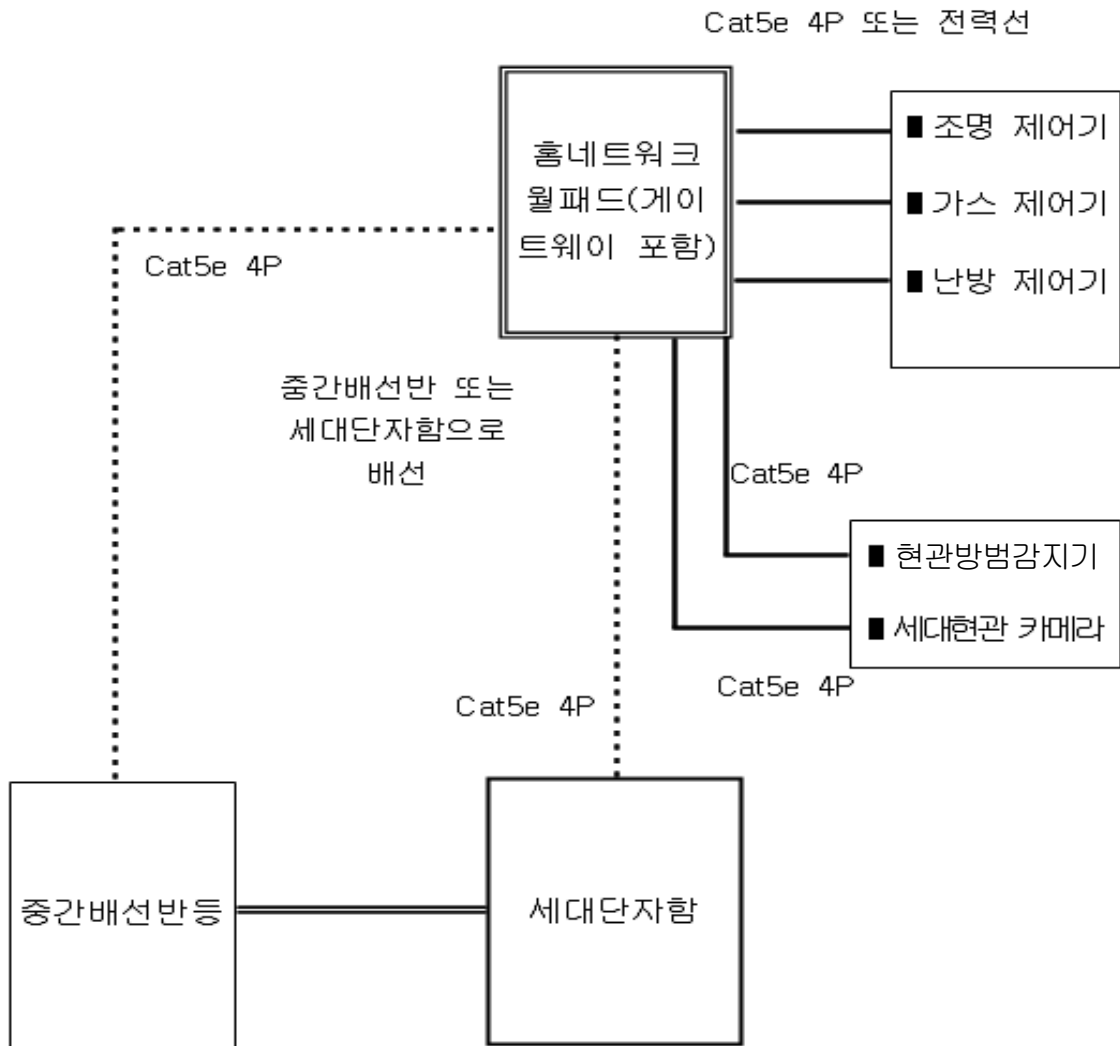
Cat5e 4P 또는 전력선

홈네트워크 월패드(게이트웨이 포함)

■ 조명 제어기

■ 가스 제어기

■ 난방 제어기

Cat5e 4P

중간배선반 또는 세대단자함으로 배선

Cat5e 4P

■ 현관방범감지기

■ 세대현관 카메라

Cat5e 4P

Cat5e 4P

중간배선반등

세대단자함